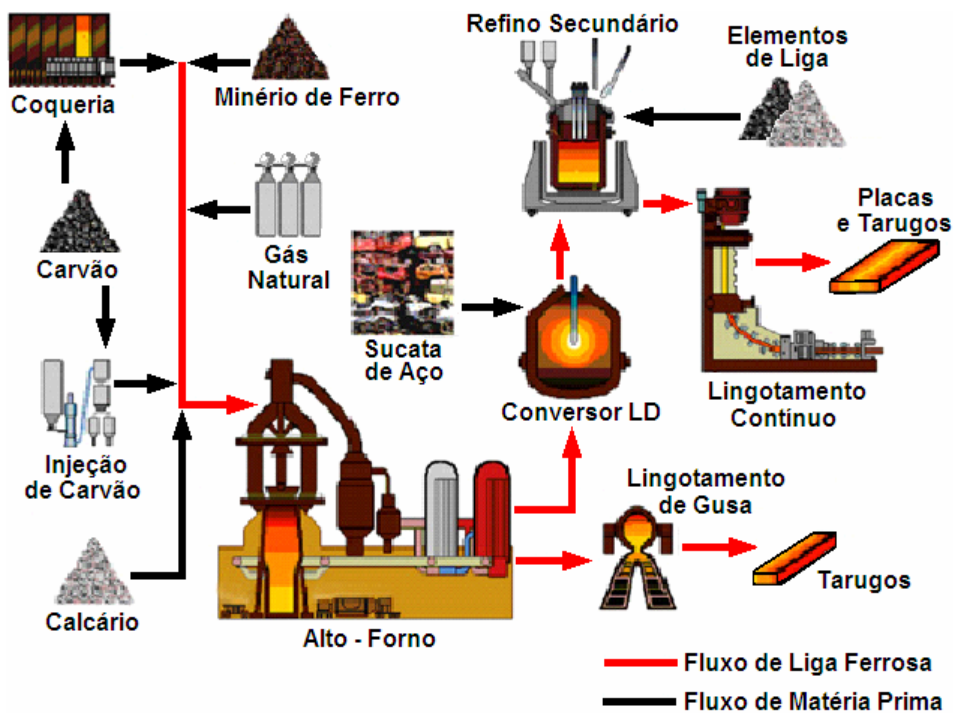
Coqueria

Minério de Ferro

Refino Secundário

Elementos de Liga

Gás Natural

Carvão

Placas e Tarugos

Sucata de Aço

Conversor LD

Lingotamento Contínuo

Injeção de Carvão

Lingotamento de Gusa

Calcário

Tarugos

Alto - Forno

Fluxo de Liga Ferrosa

Fluxo de Matéria Prima